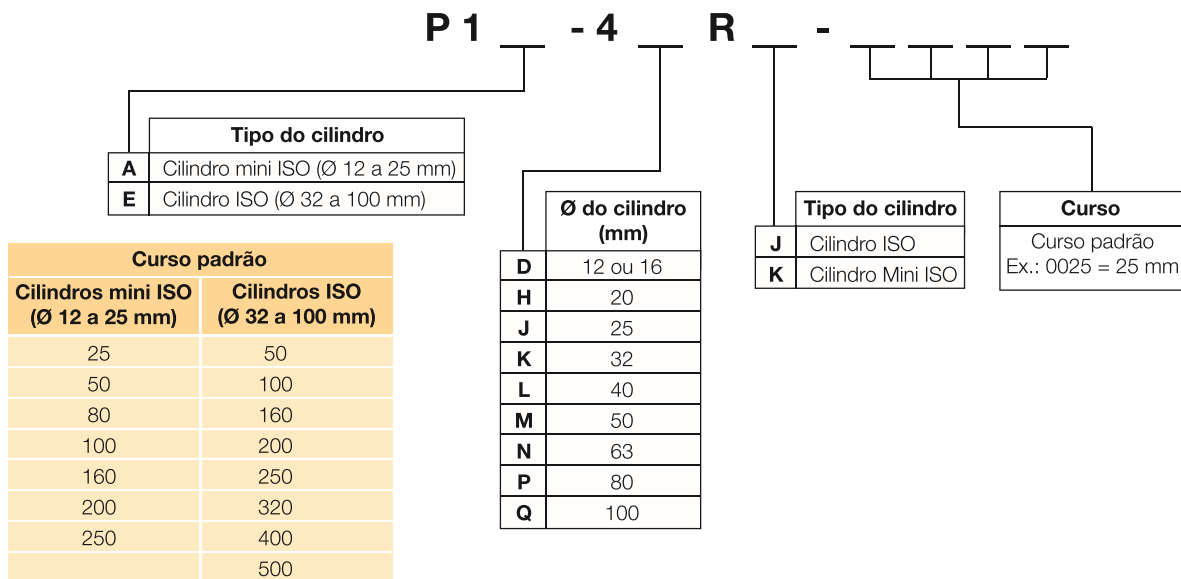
P 1 __ - 4 __ R __ - __ __ __ __

| | Tipo do cilindro |
|---|---|
| A | Cilindro mini ISO (Ø 12 a 25 mm) |
| E | Cilindro ISO (Ø 32 a 100 mm) |

| | Ø do cilindro (mm) |
|---|---|
| D | 12 ou 16 |
| H | 20 |
| J | 25 |
| K | 32 |
| L | 40 |
| M | 50 |
| N | 63 |
| P | 80 |
| Q | 100 |

| | Tipo do cilindro |
|---|---|
| J | Cilindro ISO |
| K | Cilindro Mini ISO |

| Curso |
|---|
| Curso padrão Ex.: 0025 = 25 mm |

| Curso padrão | |
|---|---|
| Cilindros mini ISO (Ø 12 a 25 mm) | Cilindros ISO (Ø 32 a 100 mm) |
| 25 | 50 |
| 50 | 100 |
| 80 | 160 |
| 100 | 200 |
| 160 | 250 |
| 200 | 320 |
| 250 | 400 |
| | 500 |